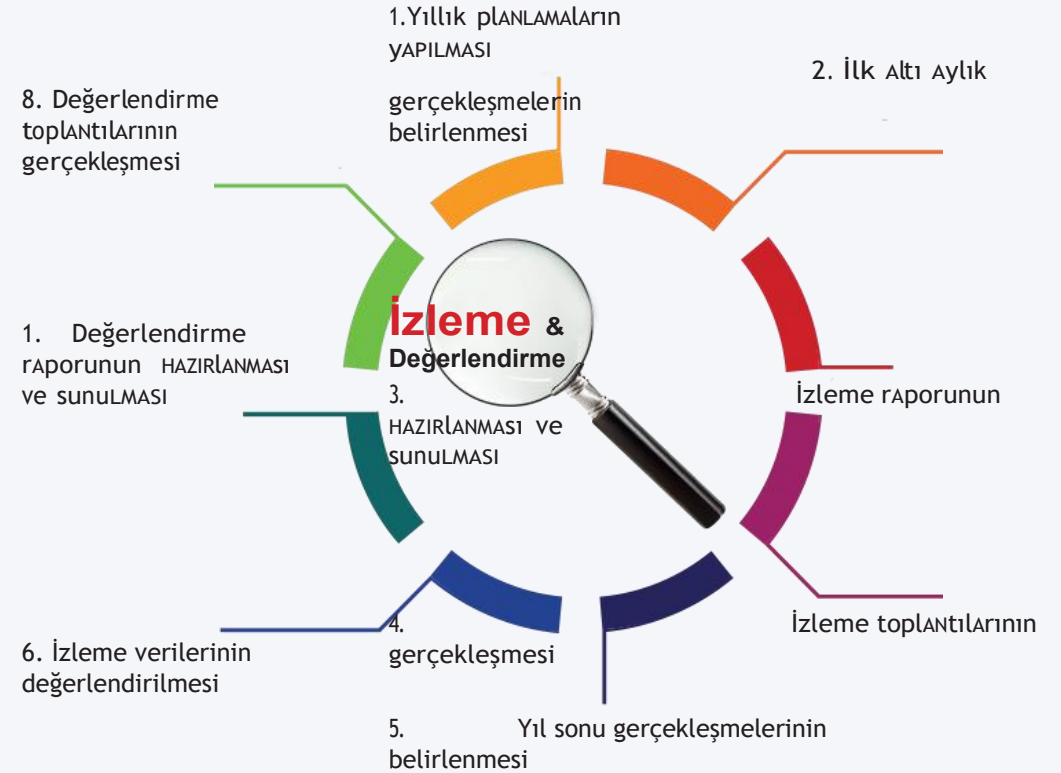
1.Yıllık plANLAMAlArın yAPILMASI

2. İlk Altı Aylık

gerçekleşmelerin belirlenmesi

8. Değerlendirme toplANTılArının gerçekleşmesi

İzleme & Değerlendirme

1. Değerlendirme rAporunun HAZIRlANMASı ve sunuLMASı

3. HAZIRlANMASı ve sunuLMASı

İzleme rAporunun

İzleme toplANTılArının

4. gerçekleşmesi

6. İzleme verilerinin değerlendirilmesi

5. Yıl sonu gerçekleşmelerinin belirlenmesi